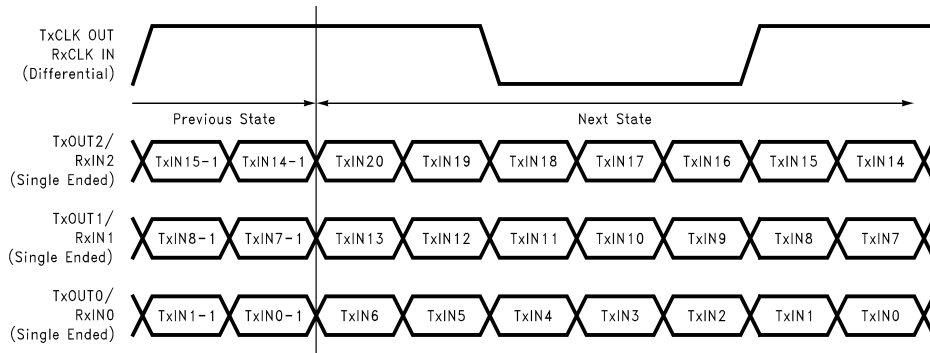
TxCLK OUT
RxCLK IN
(Differential)

Previous State

Next State

TxOUT2/
RxIN2
(Single Ended)

TxIN15-1 TxIN14-1 TxIN20 TxIN19 TxIN18 TxIN17 TxIN16 TxIN15 TxIN14

TxOUT1/
RxIN1
(Single Ended)

TxIN8-1 TxIN7-1 TxIN13 TxIN12 TxIN11 TxIN10 TxIN9 TxIN8 TxIN7

TxOUT0/
RxIN0
(Single Ended)

TxIN1-1 TxIN0-1 TxIN6 TxIN5 TxIN4 TxIN3 TxIN2 TxIN1 TxIN0